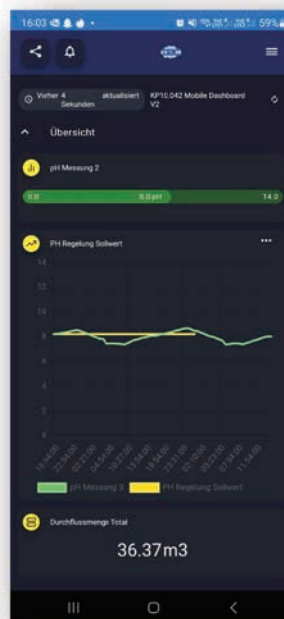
16:03 59%

Vorher 4 Sekunden aktualisiert KP10.042 Mobile Dashboard V2

Übersicht

pH Messung 2

0.0 8.0 pH 14.0

PH Regelung Sollwert ...

14
12
10
8
6
4
2
0

18:54:00 22:54:00 02:32:00 06:04:00 10:27:00 14:54:00 18:54:00 23:31:00 02:15:00 06:21:00 07:54:00 11:54:00

pH Messung 3 PH Regelung Sollwert

Durchflussmenge Total

36.37m3